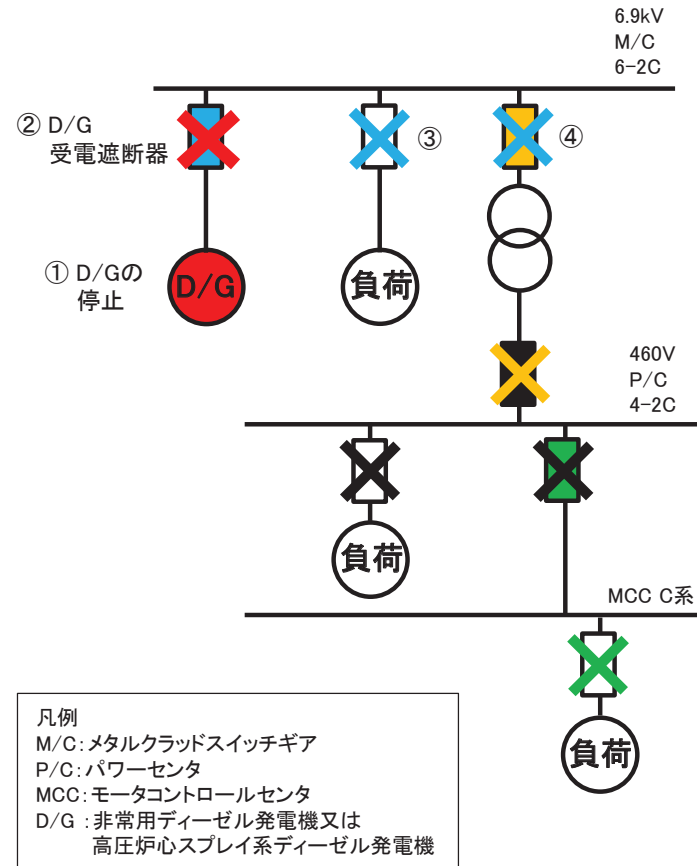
6.9kV
M/C
6-2C

② D/G
受電遮断器

③

④

① D/Gの
停止

D/G

負荷

460V
P/C
4-2C

負荷

MCC C系

負荷

凡例
M/C：メタルクラッドスイッチギア
P/C：パワーセンタ
MCC：モータコントロールセンタ
D/G：非常用ディーゼル発電機又は
高圧炉心スプレイ系ディーゼル発電機